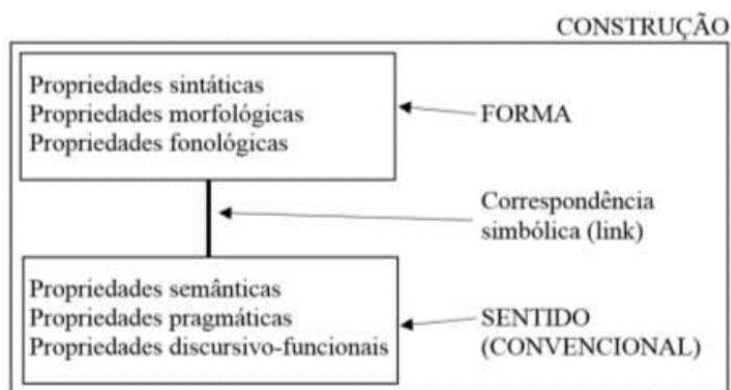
CONSTRUÇÃO

Propriedades sintáticas
Propriedades morfológicas
Propriedades fonológicas

FORMA

Correspondência simbólica (link)

Propriedades semânticas
Propriedades pragmáticas
Propriedades discursivo-funcionais

SENTIDO (CONVENCIONAL)